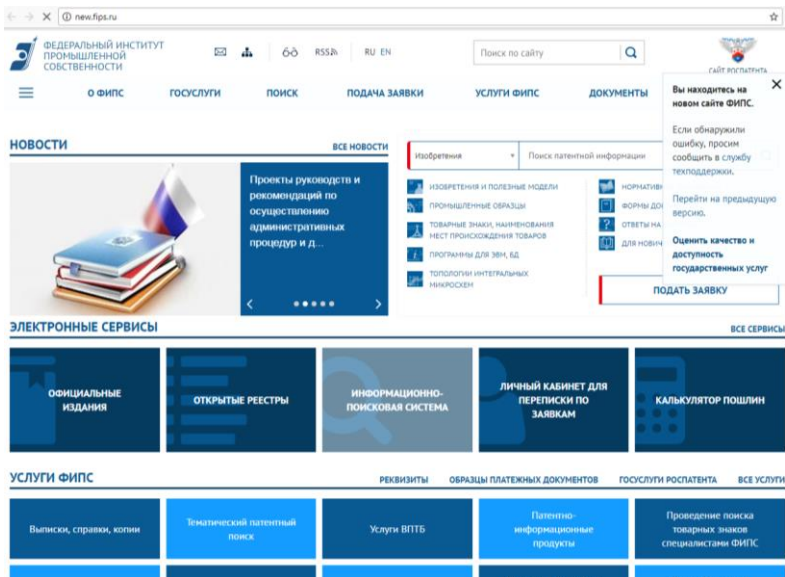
new.fips.ru

ФЕДЕРАЛЬНЫЙ ИНСТИТУТ ПРОМЫШЛЕННОЙ СОБСТВЕННОСТИ

RSS RU EN

Поиск по сайту

САЙТ РОСПАТЕНТА

О ФИПС ГОСУСЛУГИ ПОИСК ПОДАЧА ЗАЯВКИ УСЛУГИ ФИПС ДОКУМЕНТЫ

Вы находитесь на новом сайте ФИПС.

Если обнаружили ошибку, просим сообщить в службу техподдержки.

Перейти на предыдущую версию.

Оценить качество и доступность государственных услуг

НОВОСТИ

ВСЕ НОВОСТИ

Проекты руководств и рекомендаций по осуществлению административных процедур и д...

Изобретения

Поиск патентной информации

ИЗОБРЕТЕНИЯ И ПОЛЕЗНЫЕ МОДЕЛИ

ПРОМЫШЛЕННЫЕ ОБРАЗЦЫ

ТОВАРНЫЕ ЗНАКИ, НАИМЕНОВАНИЯ МЕСТ ПРОИСХОЖДЕНИЯ ТОВАРОВ

ПРОГРАММЫ ДЛЯ ЭВМ, БД

ТОПОЛОГИИ ИНТЕГРАЛЬНЫХ МИКРОСХЕМ

НОРМАТИВ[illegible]

ФОРМЫ ДО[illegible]

ОТВЕТЫ НА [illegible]

ДЛЯ НОВИЧ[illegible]

ПОДАТЬ ЗАЯВКУ

ЭЛЕКТРОННЫЕ СЕРВИСЫ

ВСЕ СЕРВИСЫ

ОФИЦИАЛЬНЫЕ ИЗДАНИЯ

ОТКРЫТЫЕ РЕЕСТРЫ

ИНФОРМАЦИОННО-ПОИСКОВАЯ СИСТЕМА

ЛИЧНЫЙ КАБИНЕТ ДЛЯ ПЕРЕПИСКИ ПО ЗАЯВКАМ

КАЛЬКУЛЯТОР ПОШЛИН

УСЛУГИ ФИПС

РЕКВИЗИТЫ ОБРАЗЦЫ ПЛАТЕЖНЫХ ДОКУМЕНТОВ ГОСУСЛУГИ РОСПАТЕНТА ВСЕ УСЛУГИ

Выписки, справки, копии

Тематический патентный поиск

Услуги ВПТБ

Патентно-информационные продукты

Проведение поиска товарных знаков специалистами ФИПС